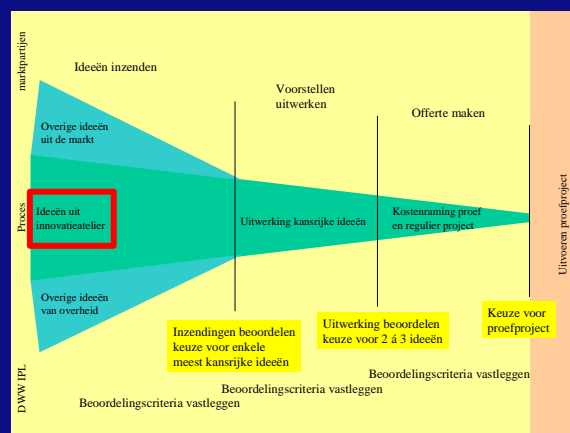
marktpartijen

Ideeën inzenden

Voorstellen uitwerken

Offerte maken

Overige ideeën uit de markt

Proces

Ideeën uit innovatieatelier

Uitwerking kansrijke ideeën

Kostenraming proef en regulier project

Uitvoeren proefproject

Overige ideeën van overheid

Inzendingen beoordelen keuze voor enkele meest kansrijke ideeën

Uitwerking beoordelen keuze voor 2 á 3 ideeën

Keuze voor proefproject

DWW IPL

Beoordelingscriteria vastleggen

Beoordelingscriteria vastleggen

Beoordelingscriteria vastleggen